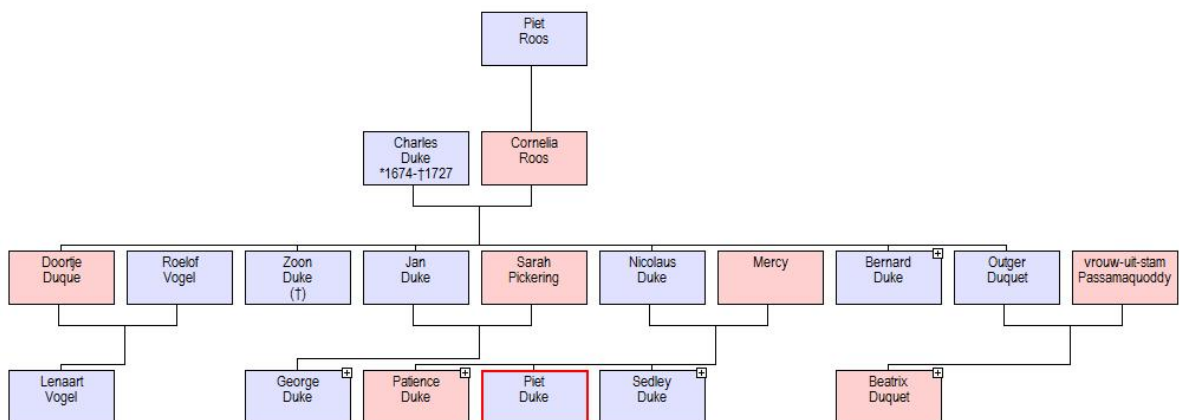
Piet
Roos

Charles
Duke
*1674-†1727

Cornelia
Roos

Doortje
Duque

Roelof
Vogel

Zoon
Duke
(†)

Jan
Duke

Sarah
Pickering

Nicolaus
Duke

Mercy

Bernard
Duke

Outger
Duquet

vrouw-uit-stam
Passamaquoddy

Lenaart
Vogel

George
Duke

Patience
Duke

Piet
Duke

Sedley
Duke

Beatrix
Duquet